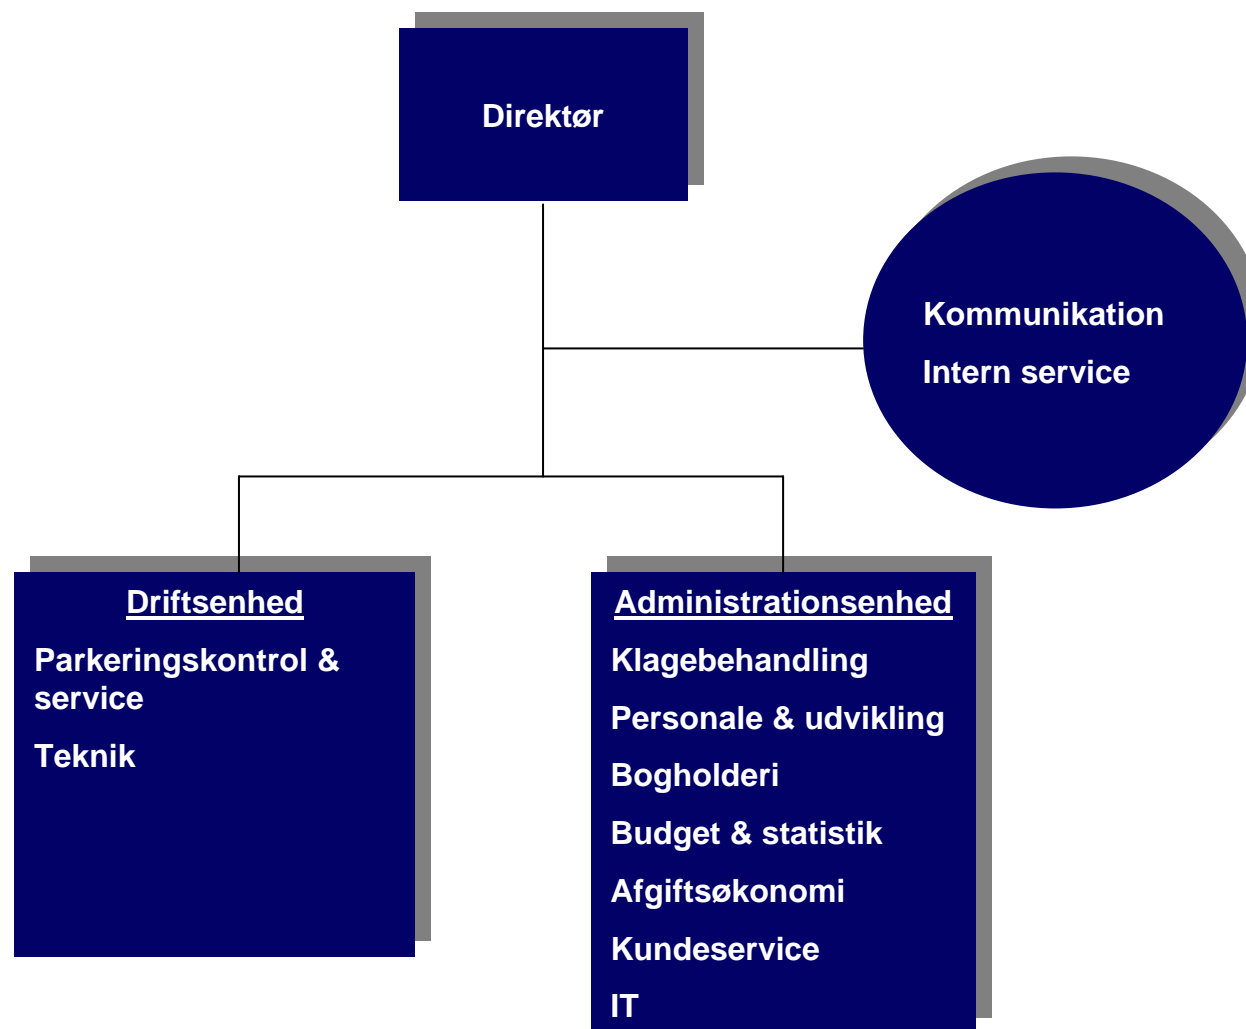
Direktør

Kommunikation

Intern service

Driftsenhed

Parkeringskontrol & service

Teknik

Administrationsenhed

Klagebehandling

Personale & udvikling

Bogholderi

Budget & statistik

Afgiftsøkonomi

Kundeservice

IT